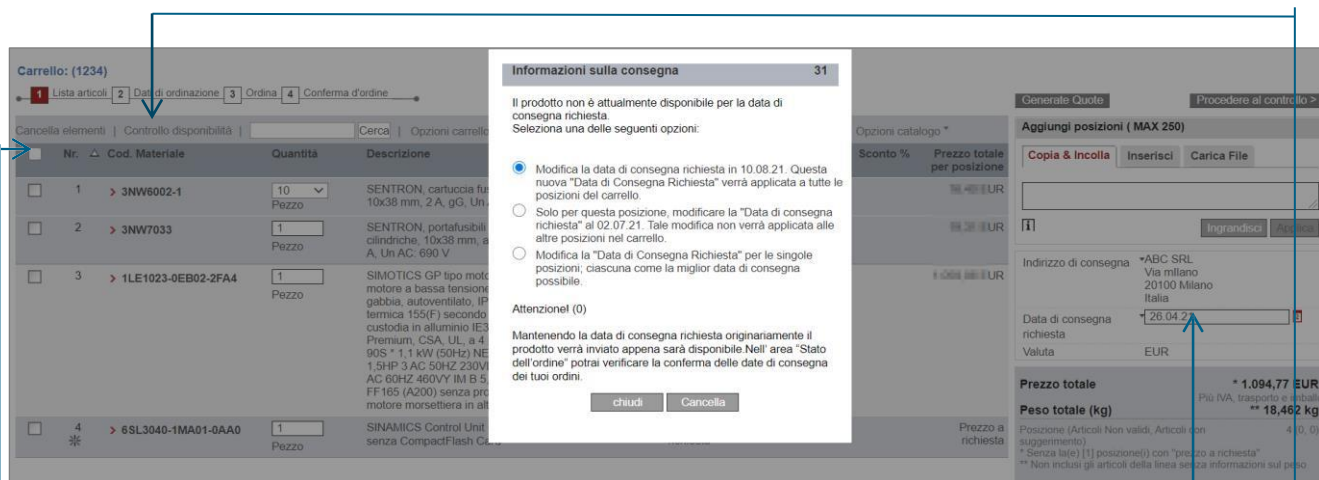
Carrello: (1234)

1 Lista articoli 2 Dati di ordinazione 3 Ordina 4 Conferma d'ordine

Cancella elementi | Controllo disponibilità | Cerca | Opzioni carrello

Opzioni catalogo

| | Nr. | Cod. Materiale | Quantità | Descrizione | Sconto % | Prezzo totale per posizione |
|---|---|---|---|---|---|---|
| ☐ | 1 | 3NW6002-1 | 10 Pezzo | SENTRON, cartuccia fus 10x38 mm, 2 A, gG, Un A | | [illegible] UR |
| ☐ | 2 | 3NW7033 | 1 Pezzo | SENTRON, portafusibili cilindriche, 10x38 mm, a A, Un AC: 690 V | | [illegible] UR |
| ☐ | 3 | 1LE1023-0EB02-2FA4 | 1 Pezzo | SIMOTICS GP tipo moto motore a bassa tensione gabbia, autoventilato, IP termica 155(F) secondo custodia in alluminio IE3 Premium, CSA, UL, a 4 90S * 1,1 kW (50Hz) NE 1,5HP 3 AC 50HZ 230V AC 60HZ 460VY IM B 5 FF165 (A200) senza pro motore morsettiera in alt | | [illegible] UR |
| ☐ | 4 | 6SL3040-1MA01-0AA0 | 1 Pezzo | SINAMICS Control Unit senza CompactFlash Card | | Prezzo a richiesta |

Informazioni sulla consegna 31

Il prodotto non è attualmente disponibile per la data di consegna richiesta.
Seleziona una delle seguenti opzioni:

Modifica la data di consegna richiesta in 10.08.21. Questa nuova "Data di Consegna Richiesta" verrà applicata a tutte le posizioni del carrello.

Solo per questa posizione, modificare la "Data di consegna richiesta" al 02.07.21. Tale modifica non verrà applicata alle altre posizioni nel carrello.

Modifica la "Data di Consegna Richiesta" per le singole posizioni; ciascuna come la miglior data di consegna possibile.

Attenzione! (0)

Mantenendo la data di consegna richiesta originariamente il prodotto verrà inviato appena sarà disponibile Nell' area "Stato dell'ordine" potrai verificare la conferma delle date di consegna dei tuoi ordini.

chiudi Cancella

Generate Quote Procedere al controllo >

Aggiungi posizioni ( MAX 250)

Copia & Incolla Inserisci Carica File

Ingrandisci Applica

Indirizzo di consegna ABC SRL Via mIlano 20100 Milano Italia

Data di consegna richiesta 26.04.2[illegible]

Valuta EUR

Prezzo totale * 1.094,77 EUR
Più IVA, trasporto e imballo

Peso totale (kg) ** 18,462 kg

Posizione (Articoli Non validi, Articoli con suggerimento) 4 (0, 0)
* Senza la(e) [1] posizione(i) con "prezzo a richiesta"
** Non inclusi gli articoli della linea senza informazioni sul peso